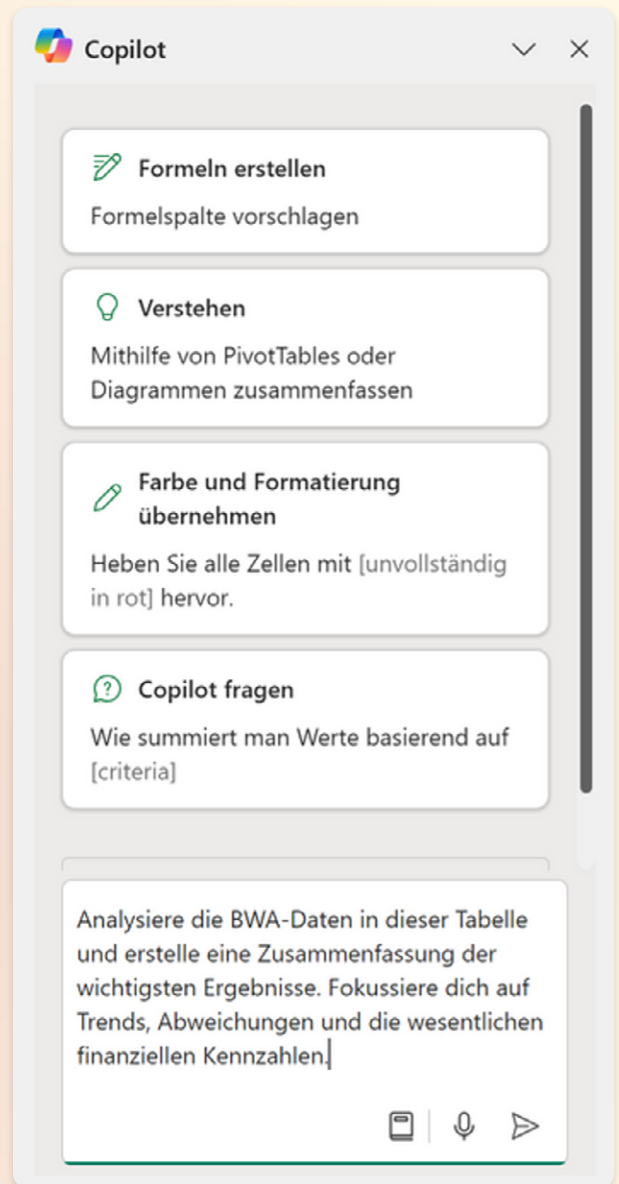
Copilot

Formeln erstellen
Formelspalte vorschlagen

Verstehen
Mithilfe von PivotTables oder Diagrammen zusammenfassen

Farbe und Formatierung übernehmen
Heben Sie alle Zellen mit [unvollständig in rot] hervor.

Copilot fragen
Wie summiert man Werte basierend auf [criteria]

Analysiere die BWA-Daten in dieser Tabelle und erstelle eine Zusammenfassung der wichtigsten Ergebnisse. Fokussiere dich auf Trends, Abweichungen und die wesentlichen finanziellen Kennzahlen.